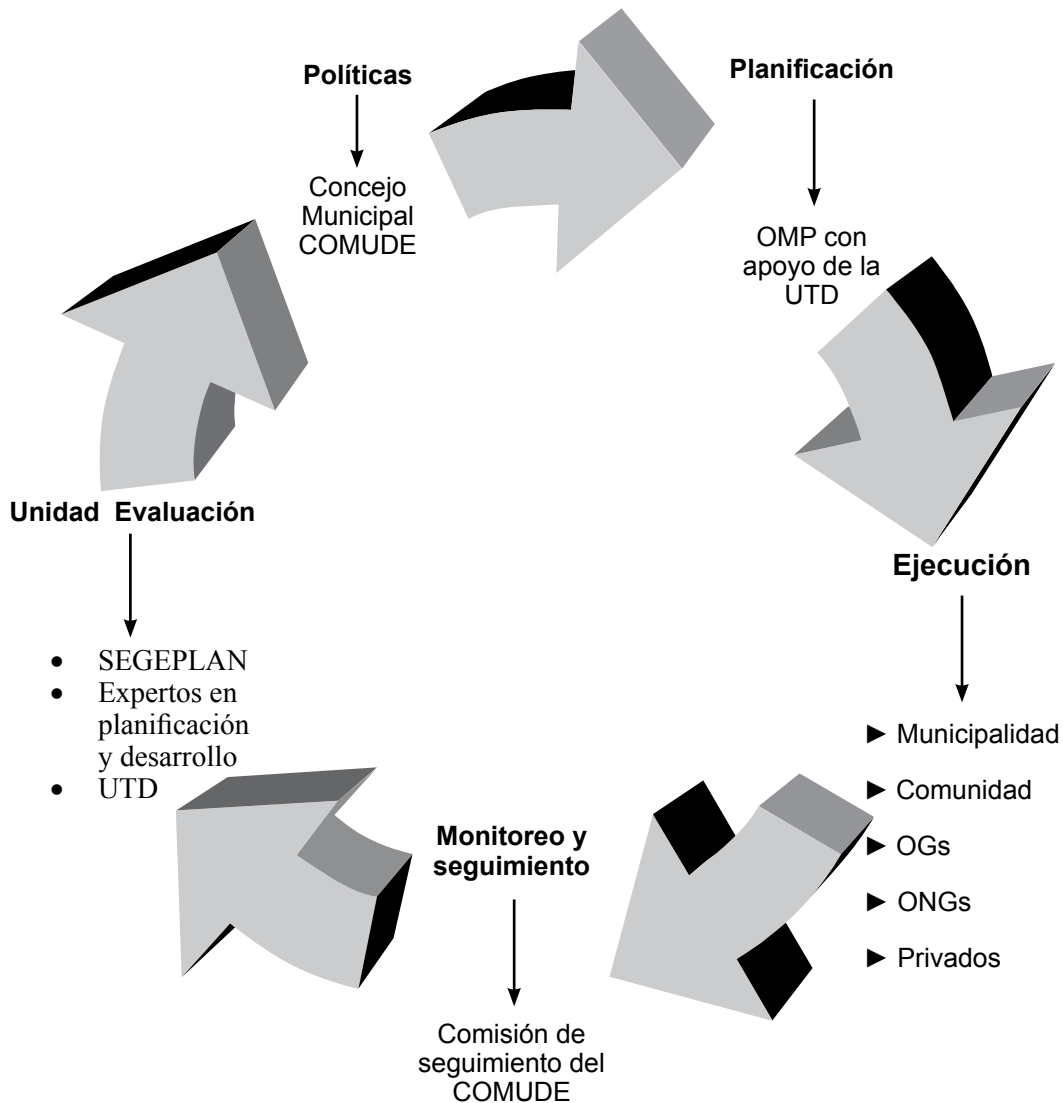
**Políticas**

Concejo Municipal COMUDE

**Planificación**

OMP con apoyo de la UTD

**Ejecución**

► Municipalidad
► Comunidad
► OGs
► ONGs
► Privados

**Monitoreo y seguimiento**

Comisión de seguimiento del COMUDE

**Unidad Evaluación**

- SEGEPLAN
- Expertos en planificación y desarrollo
- UTD